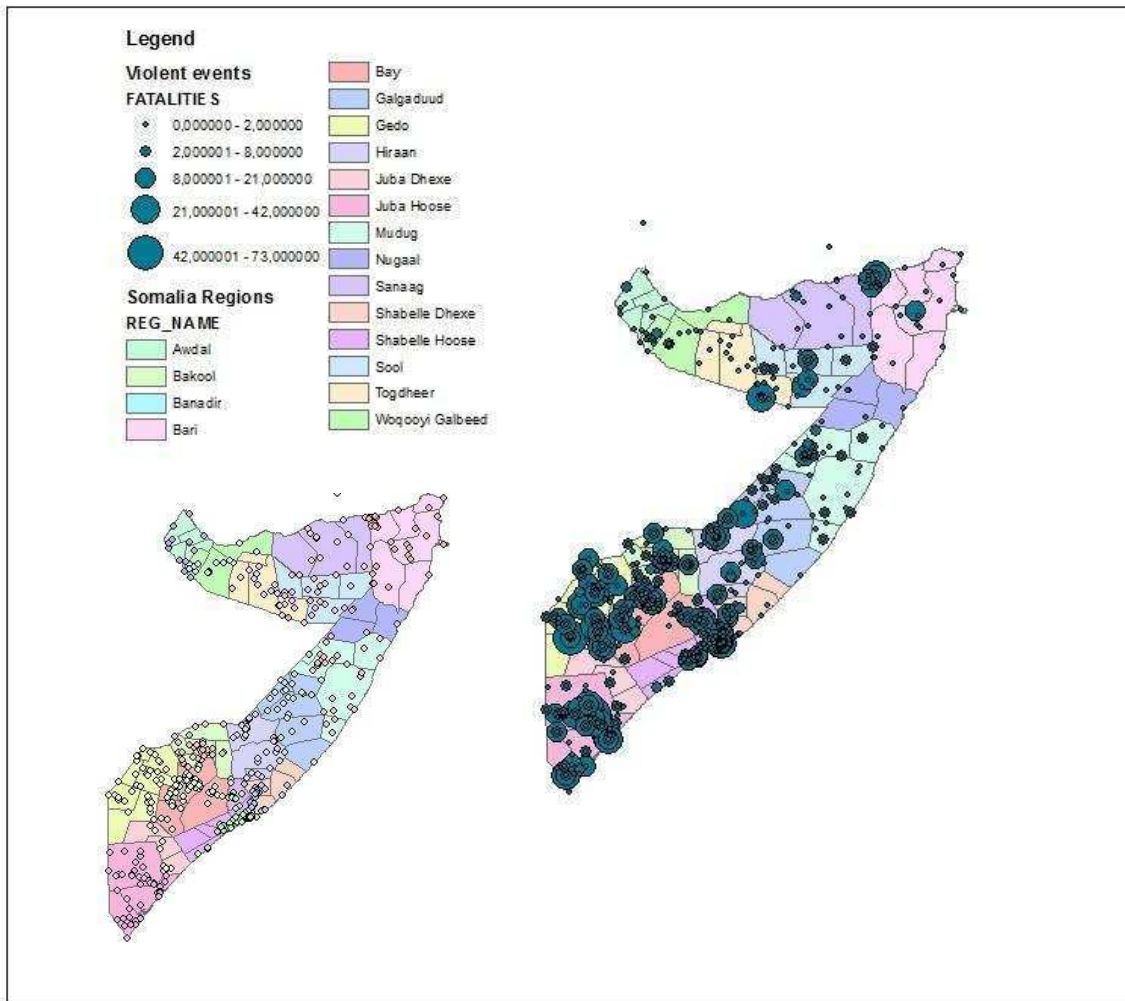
Legend

Violent events

FATALITIE S

0,000000 - 2,000000

2,000001 - 8,000000

8,000001 - 21,000000

21,000001 - 42,000000

42,000001 - 73,000000

Somalia Regions

REG_NAME

Awdal

Bakool

Banadir

Bari

Bay

Galgaduud

Gedo

Hiraan

Juba Dhexe

Juba Hoose

Mudug

Nugaal

Sanaag

Shabelle Dhexe

Shabelle Hoose

Sool

Togdheer

Woqooyi Galbeed